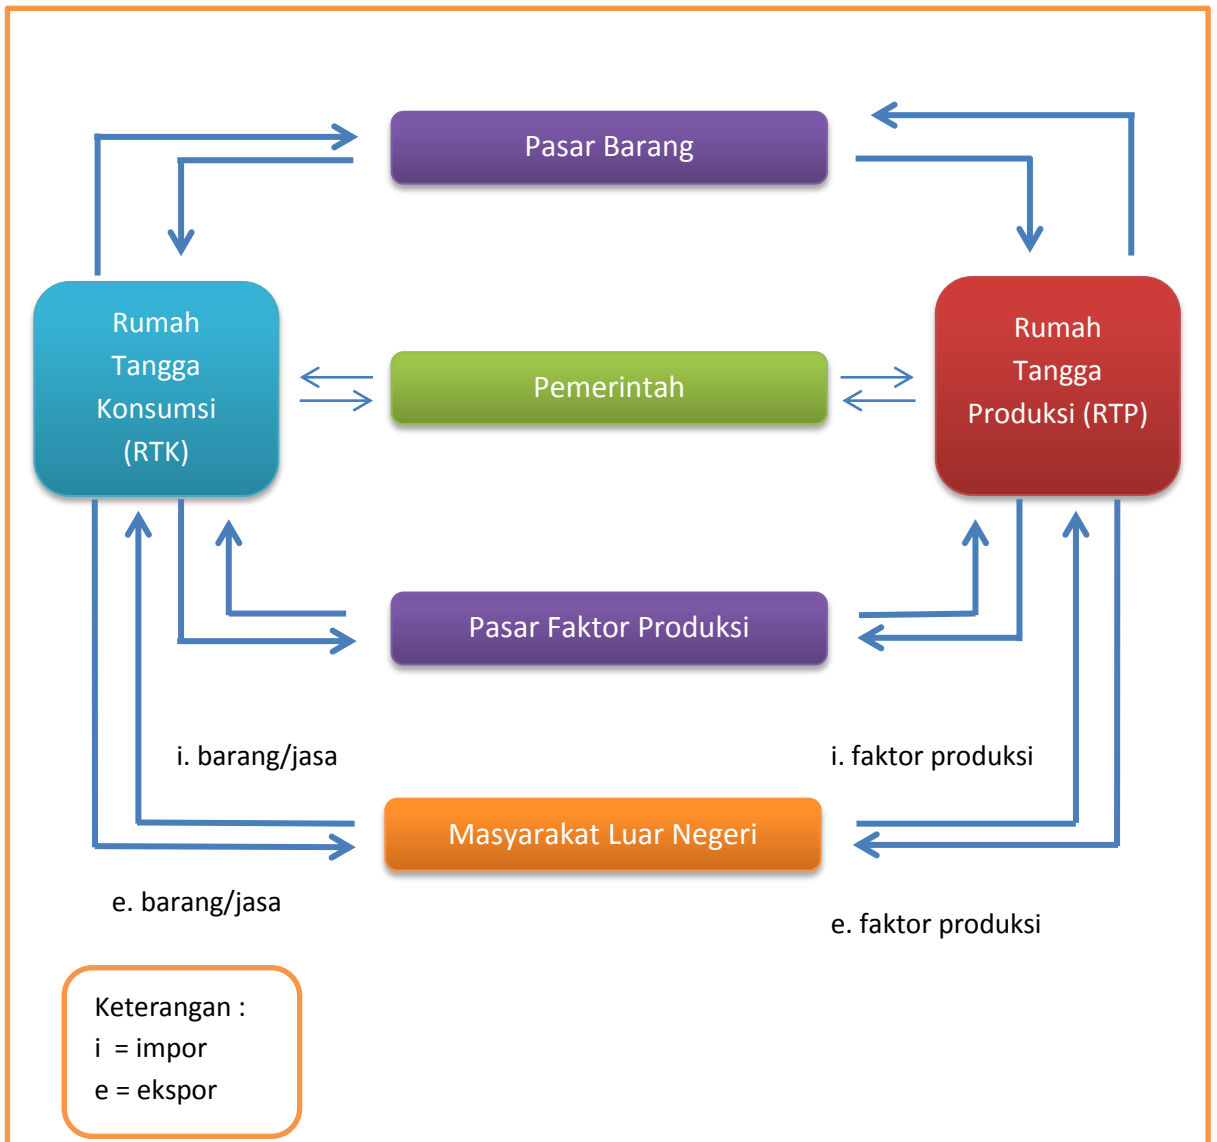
Pasar Barang

Rumah Tangga Konsumsi (RTK)

Pemerintah

Rumah Tangga Produksi (RTP)

Pasar Faktor Produksi

i. barang/jasa

i. faktor produksi

Masyarakat Luar Negeri

e. barang/jasa

e. faktor produksi

Keterangan :
i = impor
e = ekspor